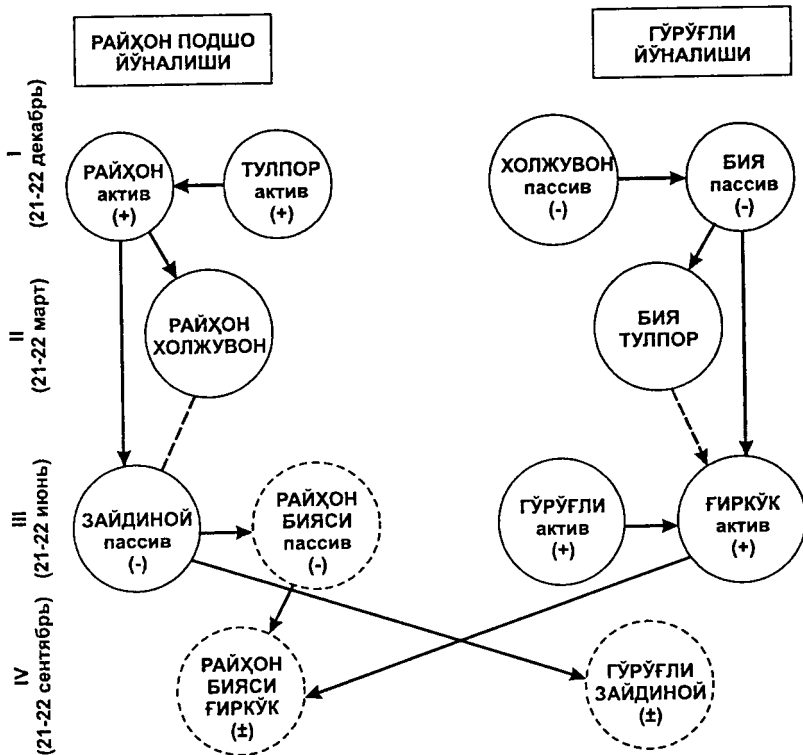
РАЙҲОН ПОДШО ЙЎНАЛИШИ

ГЎРЎҒЛИ ЙЎНАЛИШИ

I (21-22 декабрь)

РАЙҲОН актив (+)

ТУЛПОР актив (+)

ХОЛЖУВОН пассив (-)

БИЯ пассив (-)

II (21-22 март)

РАЙҲОН ХОЛЖУВОН

БИЯ ТУЛПОР

III (21-22 июнь)

ЗАЙДИНОЙ пассив (-)

РАЙҲОН БИЯСИ пассив (-)

ГЎРЎҒЛИ актив (+)

ҒИРКЎК актив (+)

IV (21-22 сентябрь)

РАЙҲОН БИЯСИ ҒИРКЎК (±)

ГЎРЎҒЛИ ЗАЙДИНОЙ (±)